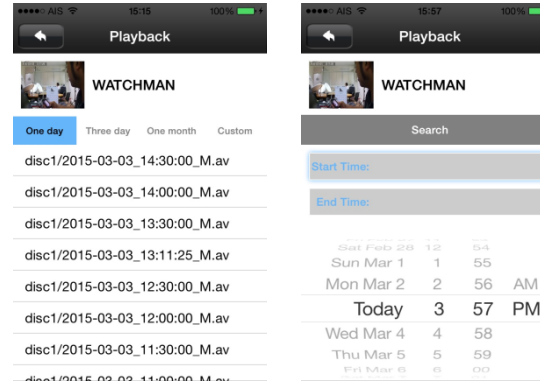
●●●●○ AIS 15:15 100%

Playback

WATCHMAN

One day Three day One month Custom

disc1/2015-03-03_14:30:00_M.av

disc1/2015-03-03_14:00:00_M.av

disc1/2015-03-03_13:30:00_M.av

disc1/2015-03-03_13:11:25_M.av

disc1/2015-03-03_12:30:00_M.av

disc1/2015-03-03_12:00:00_M.av

disc1/2015-03-03_11:30:00_M.av

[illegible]

●●●●○ AIS 15:57 100%

Playback

WATCHMAN

Search

Start Time:

End Time:

| | | | |
|---|---|---|---|
| Sat Feb 28 | 12 | 54 | |
| Sun Mar 1 | 1 | 55 | |
| Mon Mar 2 | 2 | 56 | AM |
| Today | 3 | 57 | PM |
| Wed Mar 4 | 4 | 58 | |
| Thu Mar 5 | 5 | 59 | |
| Fri Mar 6 | 6 | 00 | |